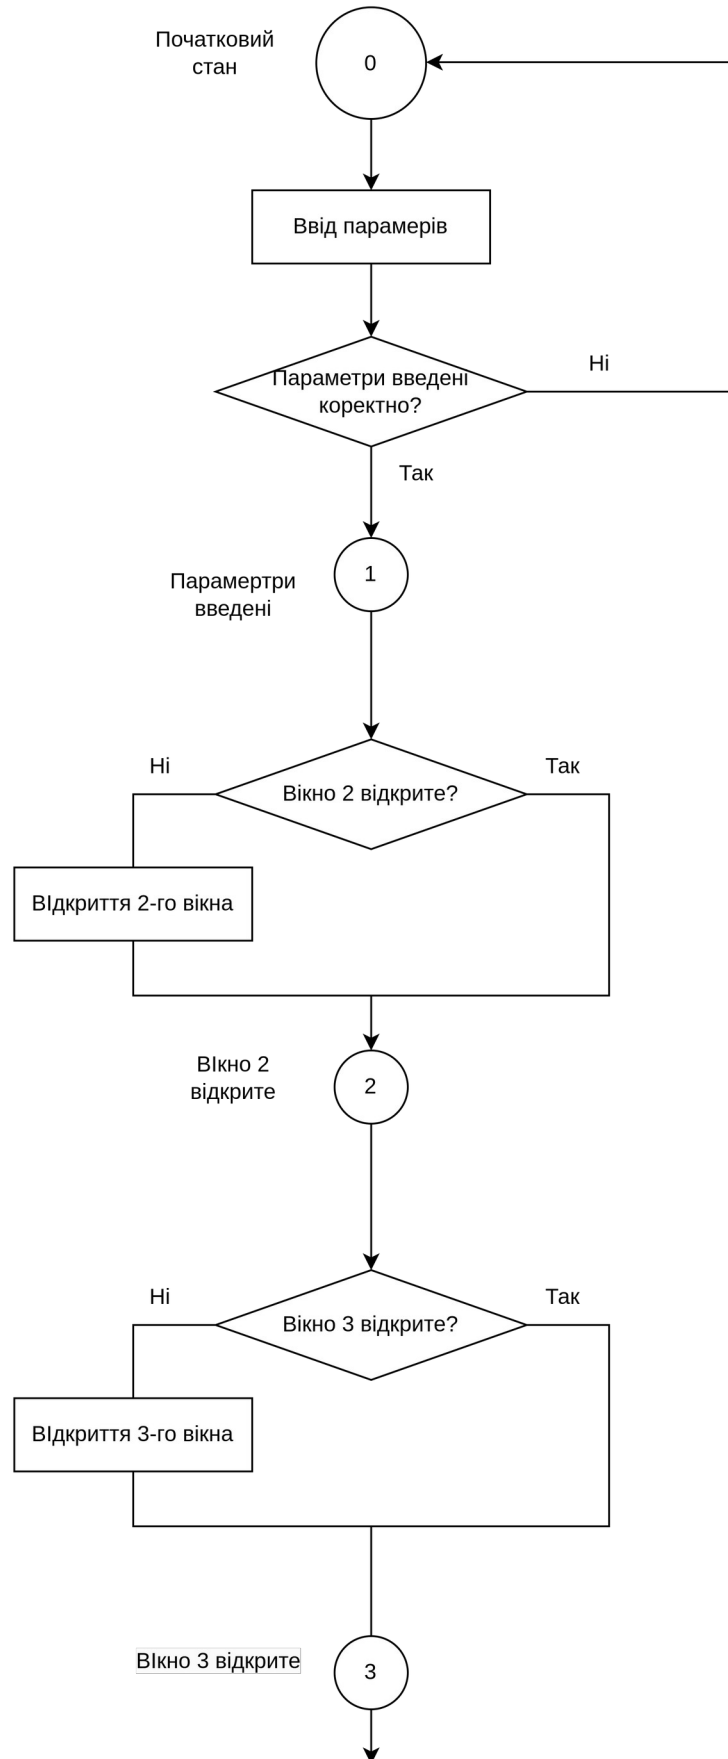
Початковий стан

0

Ввід парамерів

Параметри введені коректно?

Ні

Так

1

Парамертри введені

Ні

Вікно 2 відкрите?

Так

ВІдкриття 2-го вікна

ВІкно 2 відкрите

2

Ні

Вікно 3 відкрите?

Так

ВІдкриття 3-го вікна

ВІкно 3 відкрите

3